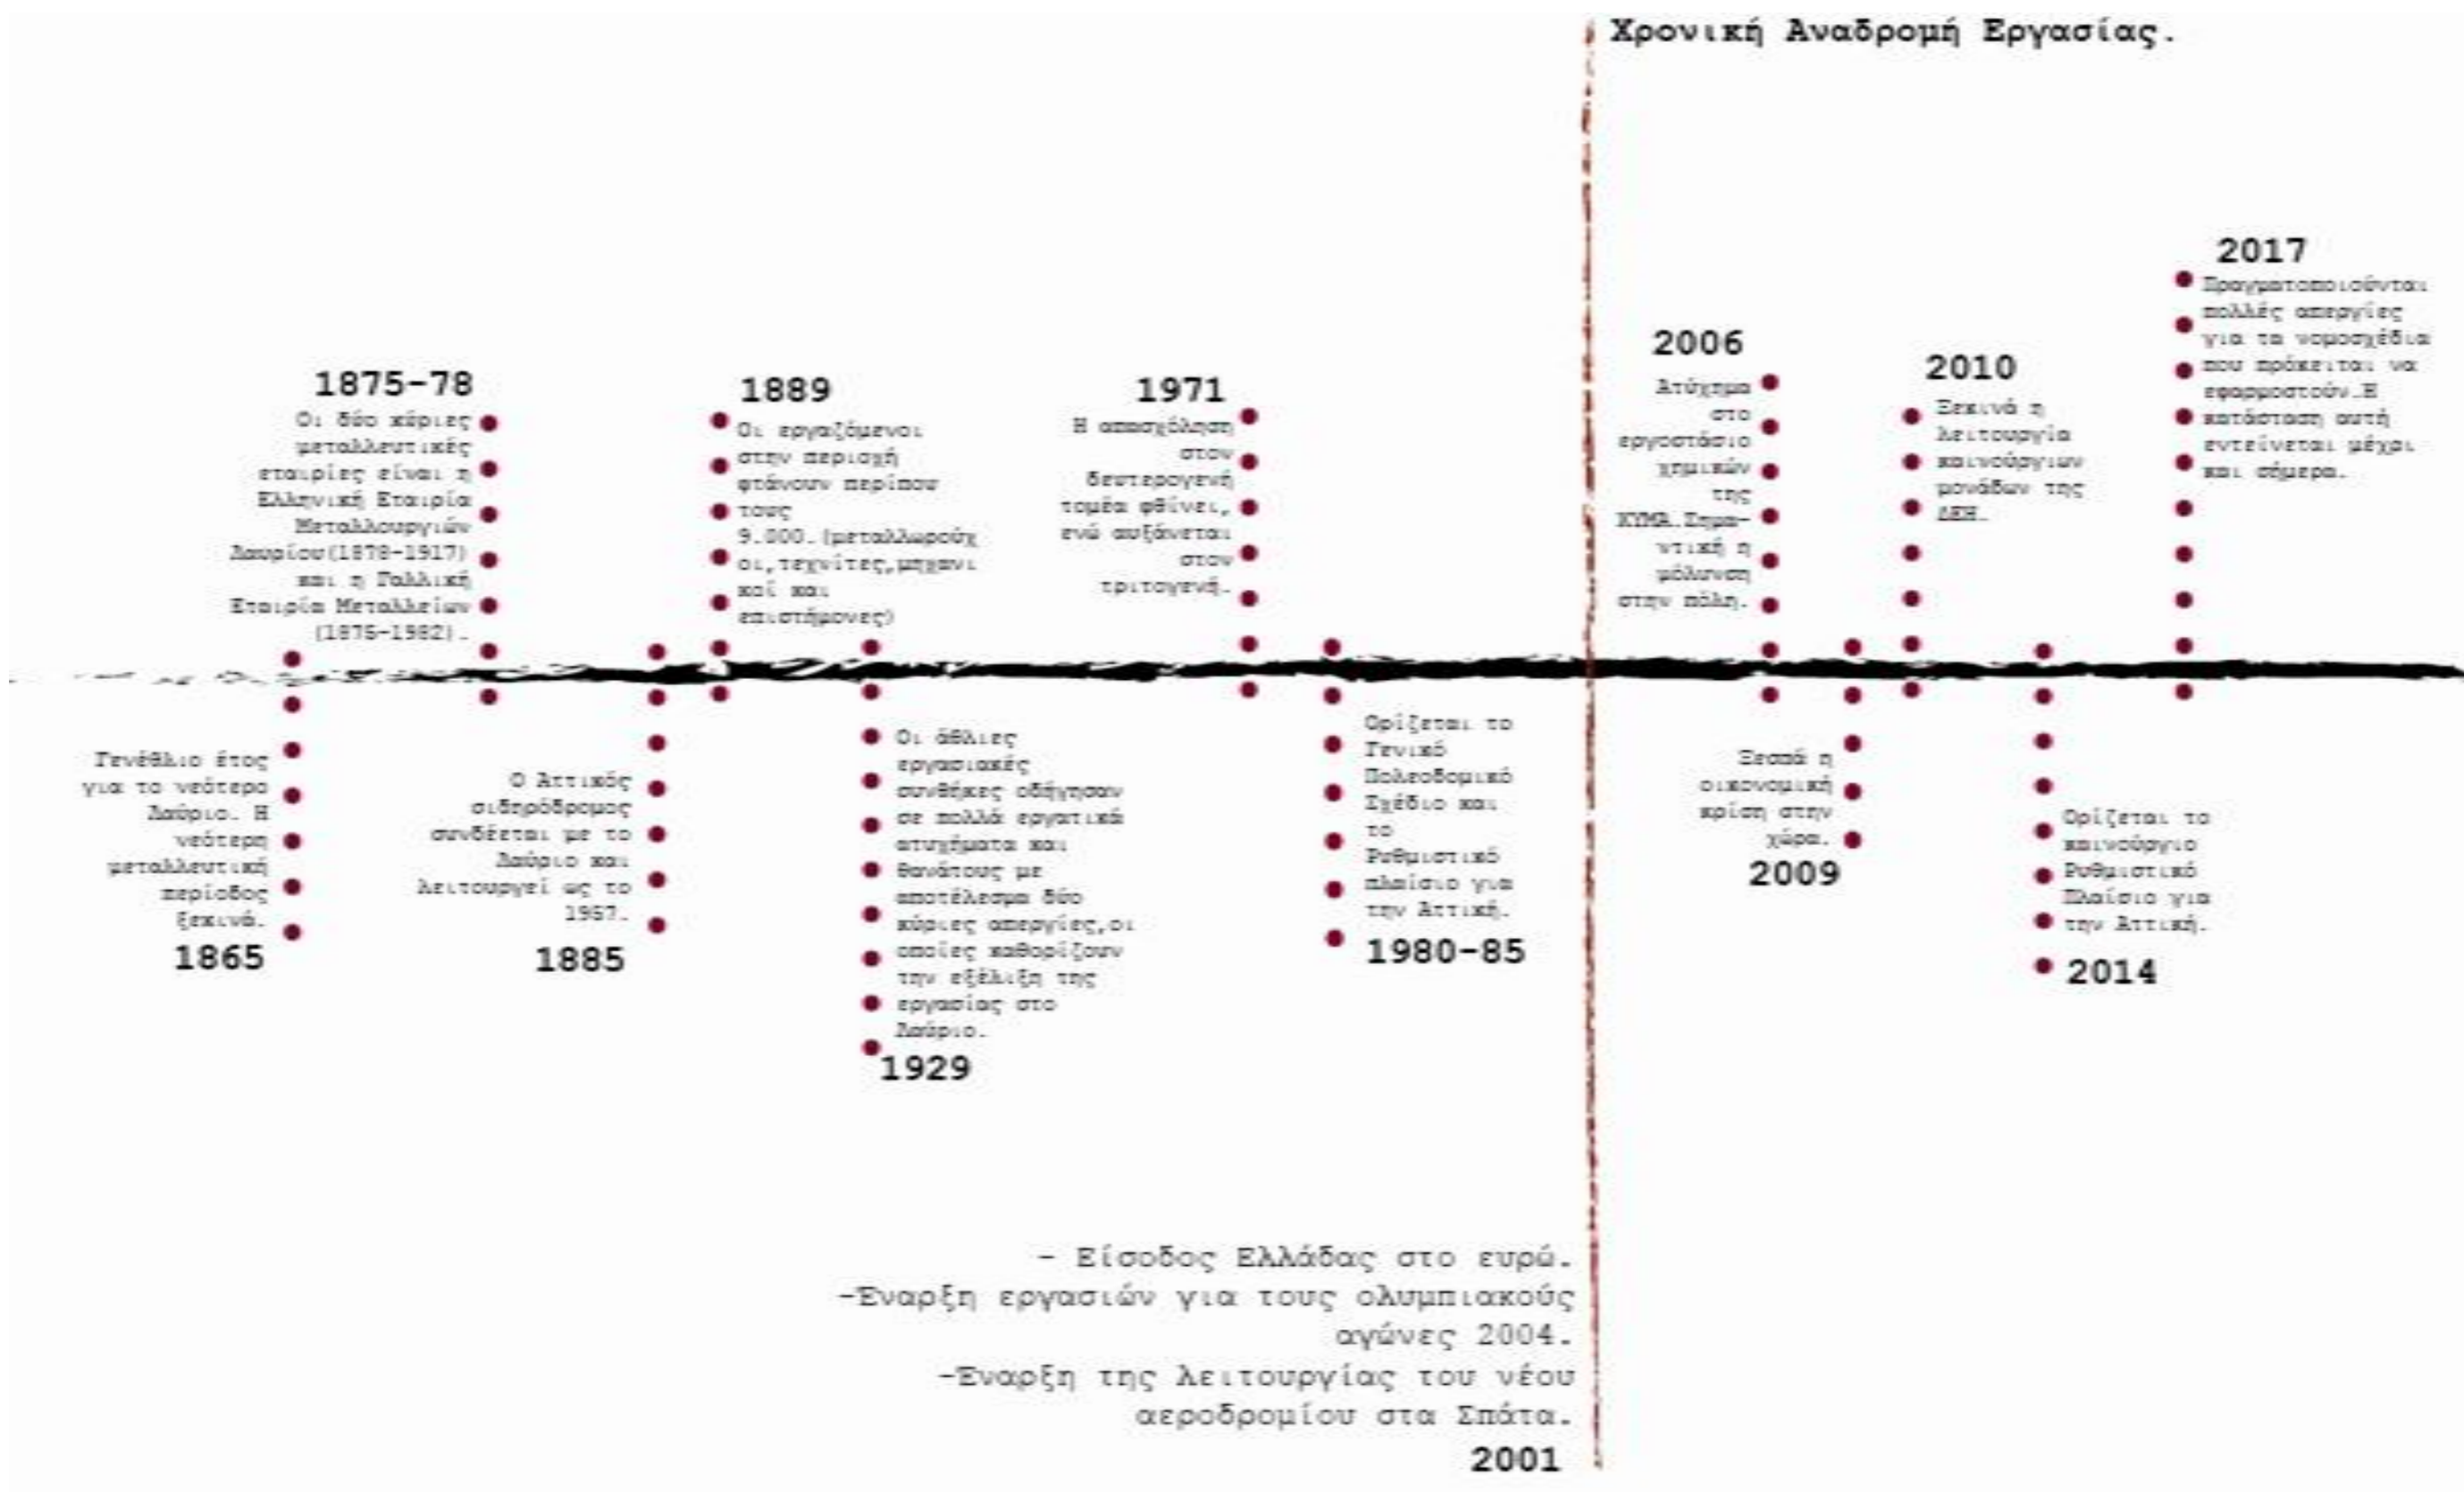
Χρονική Αναδρομή Εργασίας.

1875-78
Οι δύο κύριες μεταλλευτικές εταιρίες είναι η Ελληνική Εταιρία Μεταλλουργιών Λαυρίου(1878-1917) και η Γαλλική Εταιρία Μεταλλείων (1875-1982).

1889
Οι εργαζόμενοι στην περιοχή φτάνουν περίπου τους 9.000. (μεταλλωρύχοι,τεχνίτες,μηχανικοί και επιστήμονες)

1971
Η απασχόληση στον δευτερογενή τομέα φθίνει, ενώ αυξάνεται στον τριτογενή.

2006
Ατύχημα στο εργοστάσιο χημικών της ΚΥΜΑ.Σημαντική η μόλυνση στην πόλη.

2010
Ξεκινά η λειτουργία καινούργιων μονάδων της ΔΕΗ.

2017
Πραγματοποιούνται πολλές απεργίες για τα νομοσχέδια που πρόκειται να εφαρμοστούν.Η κατάσταση αυτή εντείνεται μέχρι και σήμερα.

Γενέθλιο έτος για το νεότερο Λαύριο. Η νεότερη μεταλλευτική περίοδος ξεκινά.
1865

Ο Αττικός σιδηρόδρομος συνδέεται με το Λαύριο και λειτουργεί ως το 1957.
1885

Οι άθλιες εργασιακές συνθήκες οδήγησαν σε πολλά εργατικά ατυχήματα και θανάτους με αποτέλεσμα δύο κύριες απεργίες,οι οποίες καθορίζουν την εξέλιξη της εργασίας στο Λαύριο.
1929

Ορίζεται το Γενικό Πολεοδομικό Σχέδιο και το Ρυθμιστικό πλαίσιο για την Αττική.
1980-85

Ξεσπά η οικονομική κρίση στην χώρα.
2009

Ορίζεται το καινούργιο Ρυθμιστικό Πλαίσιο για την Αττική.
2014

- Είσοδος Ελλάδας στο ευρώ.
-Έναρξη εργασιών για τους ολυμπιακούς αγώνες 2004.
-Έναρξη της λειτουργίας του νέου αεροδρομίου στα Σπάτα.
2001